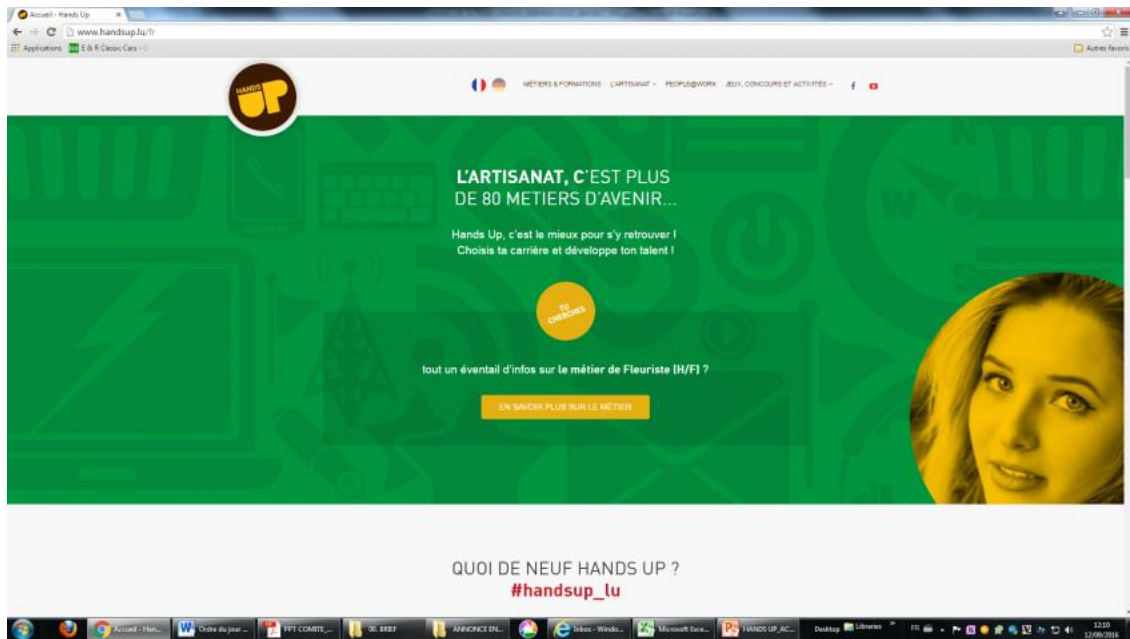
Accueil - Hands Up
www.handsup.lu/fr
Applications E & R Classic Cars
Autres favoris

HANDS UP

MÉTIERS & FORMATIONS L'ARTISANAT PEOPLE@WORK JEUX, CONCOURS ET ACTIVITÉS

L'ARTISANAT, C'EST PLUS DE 80 METIERS D'AVENIR...

Hands Up, c'est le mieux pour s'y retrouver ! Choisis ta carrière et développe ton talent !

TU CHERCHES

tout un éventail d'infos sur le métier de Fleuriste (H/F) ?

EN SAVOIR PLUS SUR LE MÉTIER

QUOI DE NEUF HANDS UP ?
#handsup_lu

Accueil - Han... Ordre du jour ... PPT COMITE_... 00. BRIEF ANNONCE EN... Inbox - Windo... Microsoft Exce... HANDS UP_AC... Desktop Libraries FR 12:10 12/09/2016